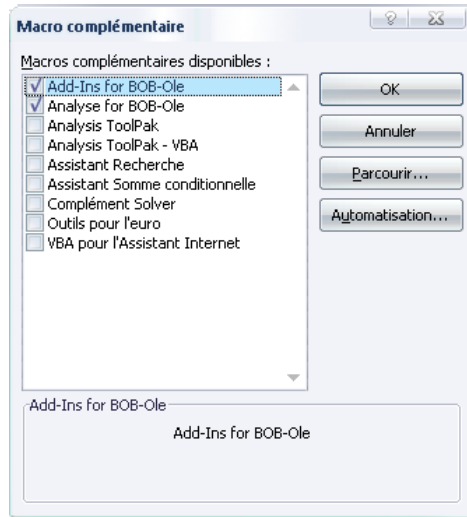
Macro complémentaire

?

Macros complémentaires disponibles :

Add-Ins for BOB-Ole
Analyse for BOB-Ole
Analysis ToolPak
Analysis ToolPak - VBA
Assistant Recherche
Assistant Somme conditionnelle
Complément Solver
Outils pour l'euro
VBA pour l'Assistant Internet

OK

Annuler

Parcourir...

Automatisation...

Add-Ins for BOB-Ole

Add-Ins for BOB-Ole